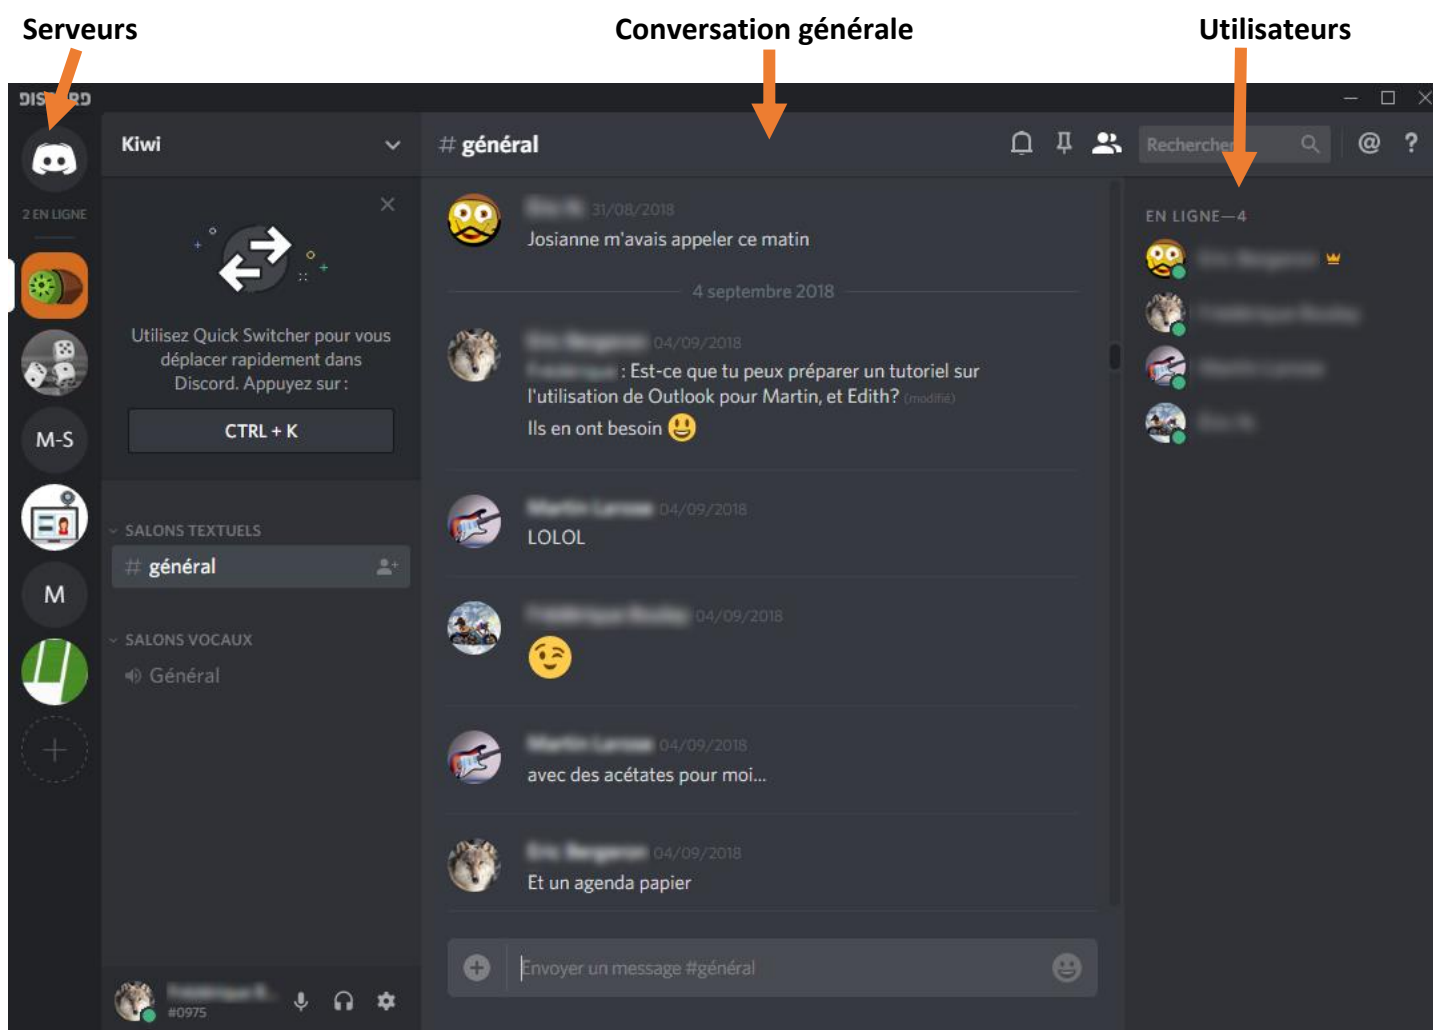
Serveurs

Conversation générale

Utilisateurs

DISCORD

2 EN LIGNE

M-S

M

Kiwi

Utilisez Quick Switcher pour vous déplacer rapidement dans Discord. Appuyez sur :

CTRL + K

SALONS TEXTUELS

# général

SALONS VOCAUX

Général

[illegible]
#0975

# général

Rechercher

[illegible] 31/08/2018
Josianne m'avais appeler ce matin

4 septembre 2018

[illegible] 04/09/2018
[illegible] : Est-ce que tu peux préparer un tutoriel sur l'utilisation de Outlook pour Martin, et Edith? (modifié)
Ils en ont besoin

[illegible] 04/09/2018
LOLOL

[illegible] 04/09/2018

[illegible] 04/09/2018
avec des acétates pour moi...

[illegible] 04/09/2018
Et un agenda papier

Envoyer un message #général

EN LIGNE—4

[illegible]

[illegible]

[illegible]

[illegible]